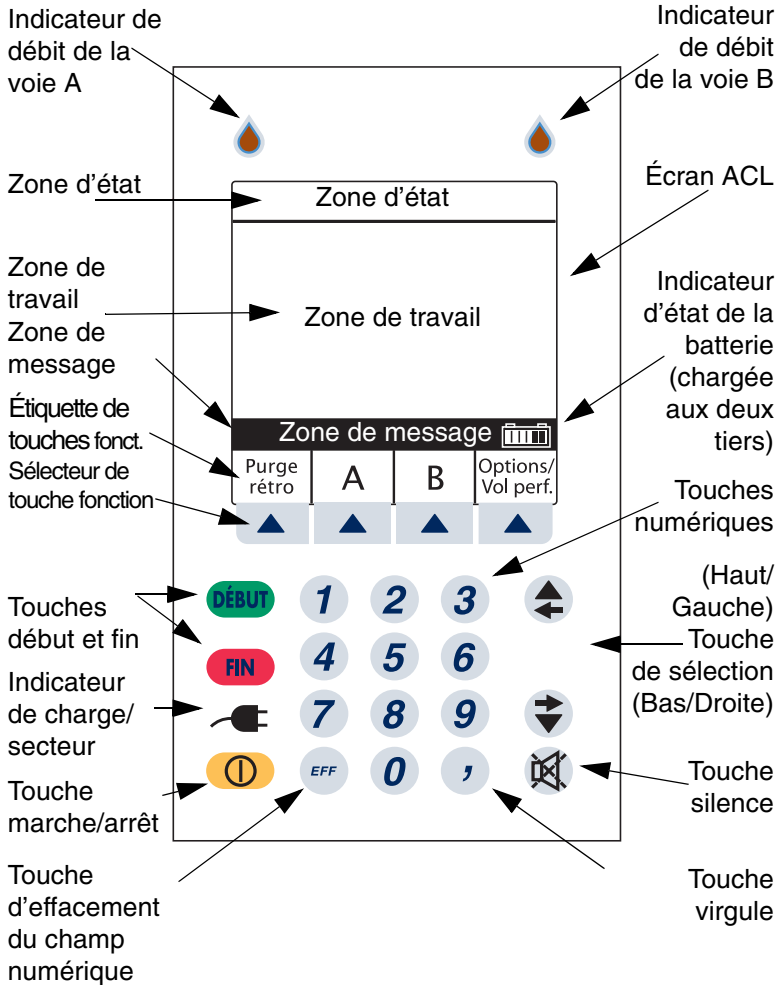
Indicateur de débit de la voie A

Indicateur de débit de la voie B

Zone d'état

Zone d'état

Écran ACL

Zone de travail

Zone de travail

Zone de message

Indicateur d'état de la batterie (chargée aux deux tiers)

Étiquette de touches fonct.

Sélecteur de touche fonction

Zone de message

Purge rétro

A

B

Options/ Vol perf.

Touches numériques

DÉBUT

1

2

3

(Haut/ Gauche)

Touches début et fin

FIN

4

5

6

Touche de sélection (Bas/Droite)

Indicateur de charge/ secteur

7

8

9

Touche marche/arrêt

EFF

0

,

Touche silence

Touche d'effacement du champ numérique

Touche virgule